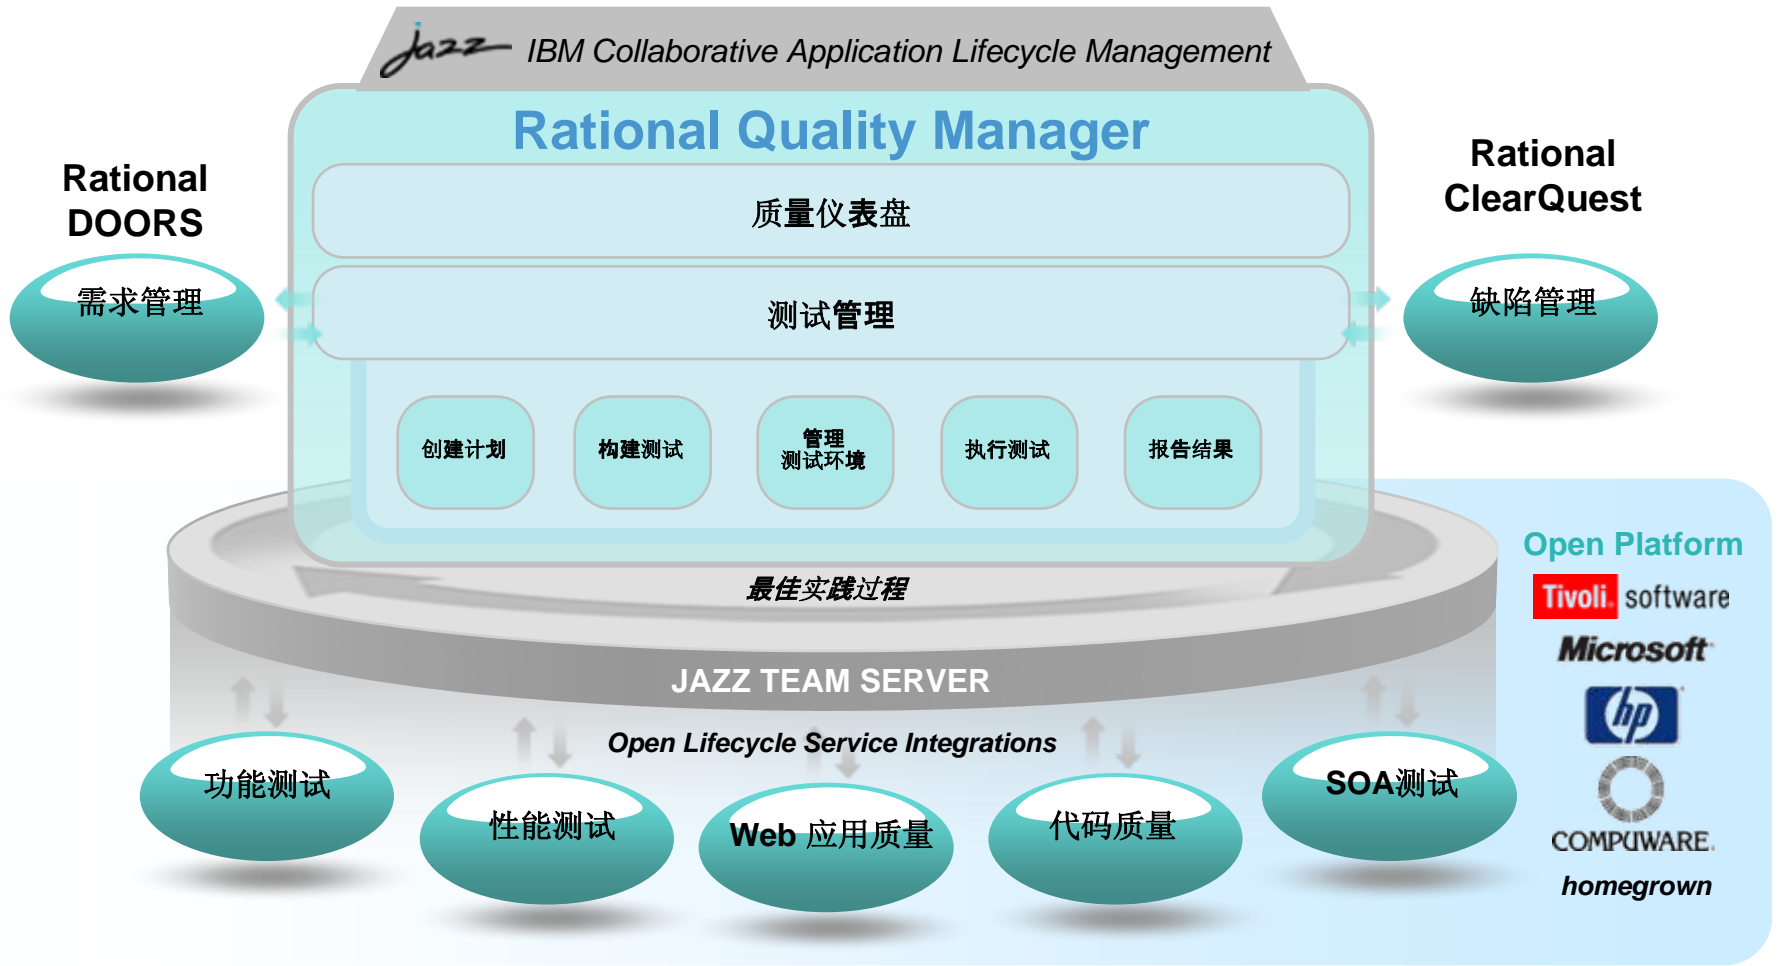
Jazz IBM Collaborative Application Lifecycle Management

Rational Quality Manager

质量仪表盘

测试管理

创建计划

构建测试

管理 测试环境

执行测试

报告结果

Rational DOORS

需求管理

Rational ClearQuest

缺陷管理

最佳实践过程

JAZZ TEAM SERVER

Open Lifecycle Service Integrations

功能测试

性能测试

Web 应用质量

代码质量

SOA测试

Open Platform

Tivoli. software

Microsoft

hp

COMPUWARE.

homegrown